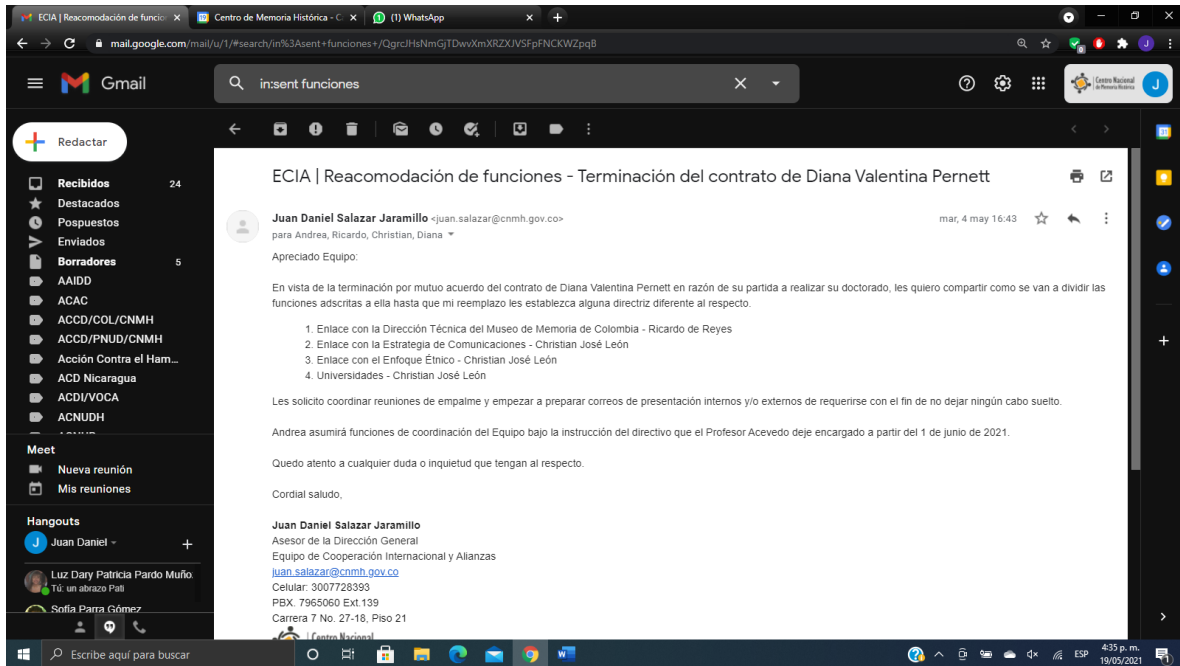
ECIA | Reacomodación de funcio ×
Centro de Memoria Histórica - C ×
(1) WhatsApp ×
mail.google.com/mail/u/1/#search/in%3Asent+funciones+/QgrcJHsNmGjTDwvXmXRZXJVSFpFNCKWZpqB

Gmail
in:sent funciones
Centro Nacional de Memoria Histórica
J

Redactar
Recibidos 24
Destacados
Pospuestos
Enviados
Borradores 5
AAIDD
ACAC
ACCD/COL/CNMH
ACCD/PNUD/CNMH
Acción Contra el Ham...
ACD Nicaragua
ACDI/VOCA
ACNUDH

Meet
Nueva reunión
Mis reuniones

Hangouts
Juan Daniel
Luz Dary Patricia Pardo Muño.
Tú: un abrazo Pali
Sofía Parra Gómez

ECIA | Reacomodación de funciones - Terminación del contrato de Diana Valentina Pernett

Juan Daniel Salazar Jaramillo <juan.salazar@cnmh.gov.co>
para Andrea, Ricardo, Christian, Diana
mar, 4 may 16:43

Apreciado Equipo:

En vista de la terminación por mutuo acuerdo del contrato de Diana Valentina Pernett en razón de su partida a realizar su doctorado, les quiero compartir como se van a dividir las funciones adscritas a ella hasta que mi reemplazo les establezca alguna directriz diferente al respecto.

1. Enlace con la Dirección Técnica del Museo de Memoria de Colombia - Ricardo de Reyes
2. Enlace con la Estrategia de Comunicaciones - Christian José León
3. Enlace con el Enfoque Étnico - Christian José León
4. Universidades - Christian José León

Les solicito coordinar reuniones de empalme y empezar a preparar correos de presentación internos y/o externos de requerirse con el fin de no dejar ningún cabo suelto.

Andrea asumirá funciones de coordinación del Equipo bajo la instrucción del directivo que el Profesor Acevedo deje encargado a partir del 1 de junio de 2021.

Quedo atento a cualquier duda o inquietud que tengan al respecto.

Cordial saludo,

Juan Daniel Salazar Jaramillo
Asesor de la Dirección General
Equipo de Cooperación Internacional y Alianzas
juan.salazar@cnmh.gov.co
Celular: 3007728393
PBX. 7965060 Ext.139
Carrera 7 No. 27-18, Piso 21
Centro Nacional

Escribe aquí para buscar
ESP 4:35 p. m. 19/05/2021